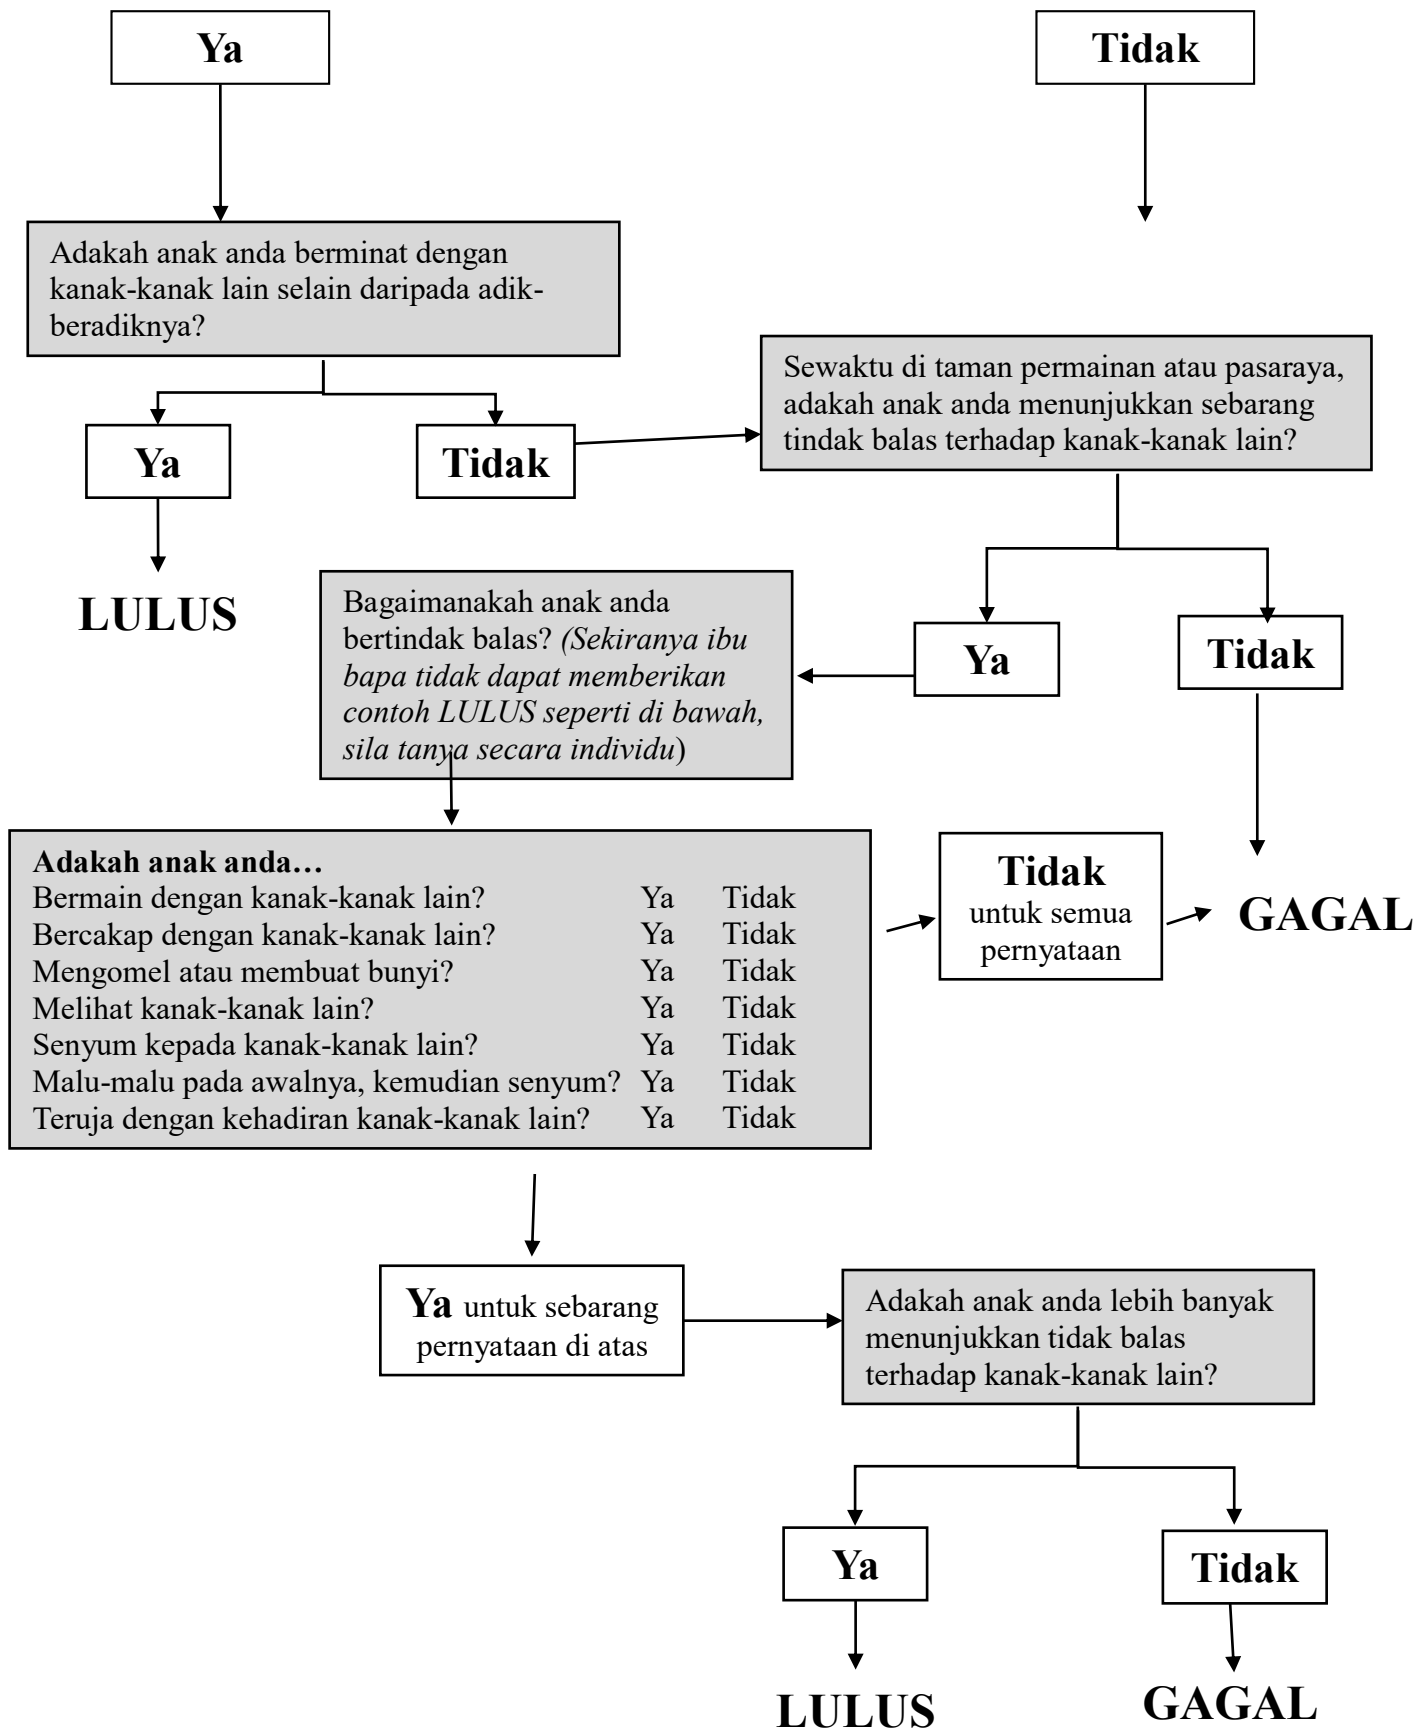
Ya

Tidak

Adakah anak anda berminat dengan kanak-kanak lain selain daripada adik-beradiknya?

Ya

Tidak

LULUS

Sewaktu di taman permainan atau pasaraya, adakah anak anda menunjukkan sebarang tindak balas terhadap kanak-kanak lain?

Bagaimanakah anak anda bertindak balas? *(Sekiranya ibu bapa tidak dapat memberikan contoh LULUS seperti di bawah, sila tanya secara individu*)

Ya

Tidak

**Adakah anak anda…**

| | | |
|---|---|---|
| Bermain dengan kanak-kanak lain? | Ya | Tidak |
| Bercakap dengan kanak-kanak lain? | Ya | Tidak |
| Mengomel atau membuat bunyi? | Ya | Tidak |
| Melihat kanak-kanak lain? | Ya | Tidak |
| Senyum kepada kanak-kanak lain? | Ya | Tidak |
| Malu-malu pada awalnya, kemudian senyum? | Ya | Tidak |
| Teruja dengan kehadiran kanak-kanak lain? | Ya | Tidak |

Tidak untuk semua pernyataan

GAGAL

Ya untuk sebarang pernyataan di atas

Adakah anak anda lebih banyak menunjukkan tidak balas terhadap kanak-kanak lain?

Ya

Tidak

LULUS

GAGAL